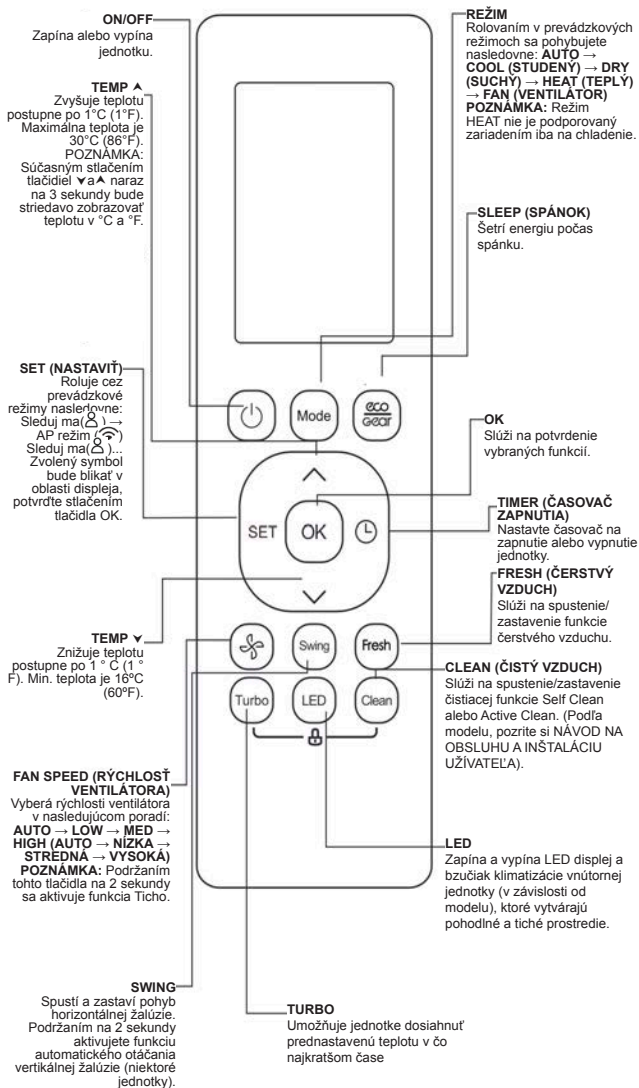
ON/OFF
Zapína alebo vypína jednotku.

TEMP ^
Zvyšuje teplotu postupne po 1°C (1°F). Maximálna teplota je 30°C (86°F).
POZNÁMKA: Súčasným stlačením tlačidiel v a ^ naraz na 3 sekundy bude striedavo zobrazovať teplotu v °C a °F.

SET (NASTAVIŤ)
Roluje cez prevádzkové režimy nasledovne: Sleduj ma( ) → AP režim ( ) Sleduj ma( )... Zvolený symbol bude blikať v oblasti displeja, potvrďte stlačením tlačidla OK.

TEMP v
Znižuje teplotu postupne po 1 ° C (1 ° F). Min. teplota je 16ºC (60ºF).

FAN SPEED (RÝCHLOSŤ VENTILÁTORA)
Vyberá rýchlosti ventilátora v nasledujúcom poradí: AUTO → LOW → MED → HIGH (AUTO → NÍZKA → STREDNÁ → VYSOKÁ)
POZNÁMKA: Podržaním tohto tlačidla na 2 sekundy sa aktivuje funkcia Ticho.

SWING
Spustí a zastaví pohyb horizontálnej žalúzie. Podržaním na 2 sekundy aktivujete funkciu automatického otáčania vertikálnej žalúzie (niektoré jednotky).

REŽIM
Rolovaním v prevádzkových režimoch sa pohybujete nasledovne: AUTO → COOL (STUDENÝ) → DRY (SUCHÝ) → HEAT (TEPLÝ) → FAN (VENTILÁTOR)
POZNÁMKA: Režim HEAT nie je podporovaný zariadením iba na chladenie.

SLEEP (SPÁNOK)
Šetrí energiu počas spánku.

OK
Slúži na potvrdenie vybraných funkcií.

TIMER (ČASOVAČ ZAPNUTIA)
Nastavte časovač na zapnutie alebo vypnutie jednotky.

FRESH (ČERSTVÝ VZDUCH)
Slúži na spustenie/ zastavenie funkcie čerstvého vzduchu.

CLEAN (ČISTÝ VZDUCH)
Slúži na spustenie/zastavenie čistiacej funkcie Self Clean alebo Active Clean. (Podľa modelu, pozrite si NÁVOD NA OBSLUHU A INŠTALÁCIU UŽÍVATEĽA).

LED
Zapína a vypína LED displej a bzučiak klimatizácie vnútornej jednotky (v závislosti od modelu), ktoré vytvárajú pohodlné a tiché prostredie.

TURBO
Umožňuje jednotke dosiahnuť prednastavenú teplotu v čo najkratšom čase

Mode
eco Gear
SET
OK
Swing
Fresh
Turbo
LED
Clean